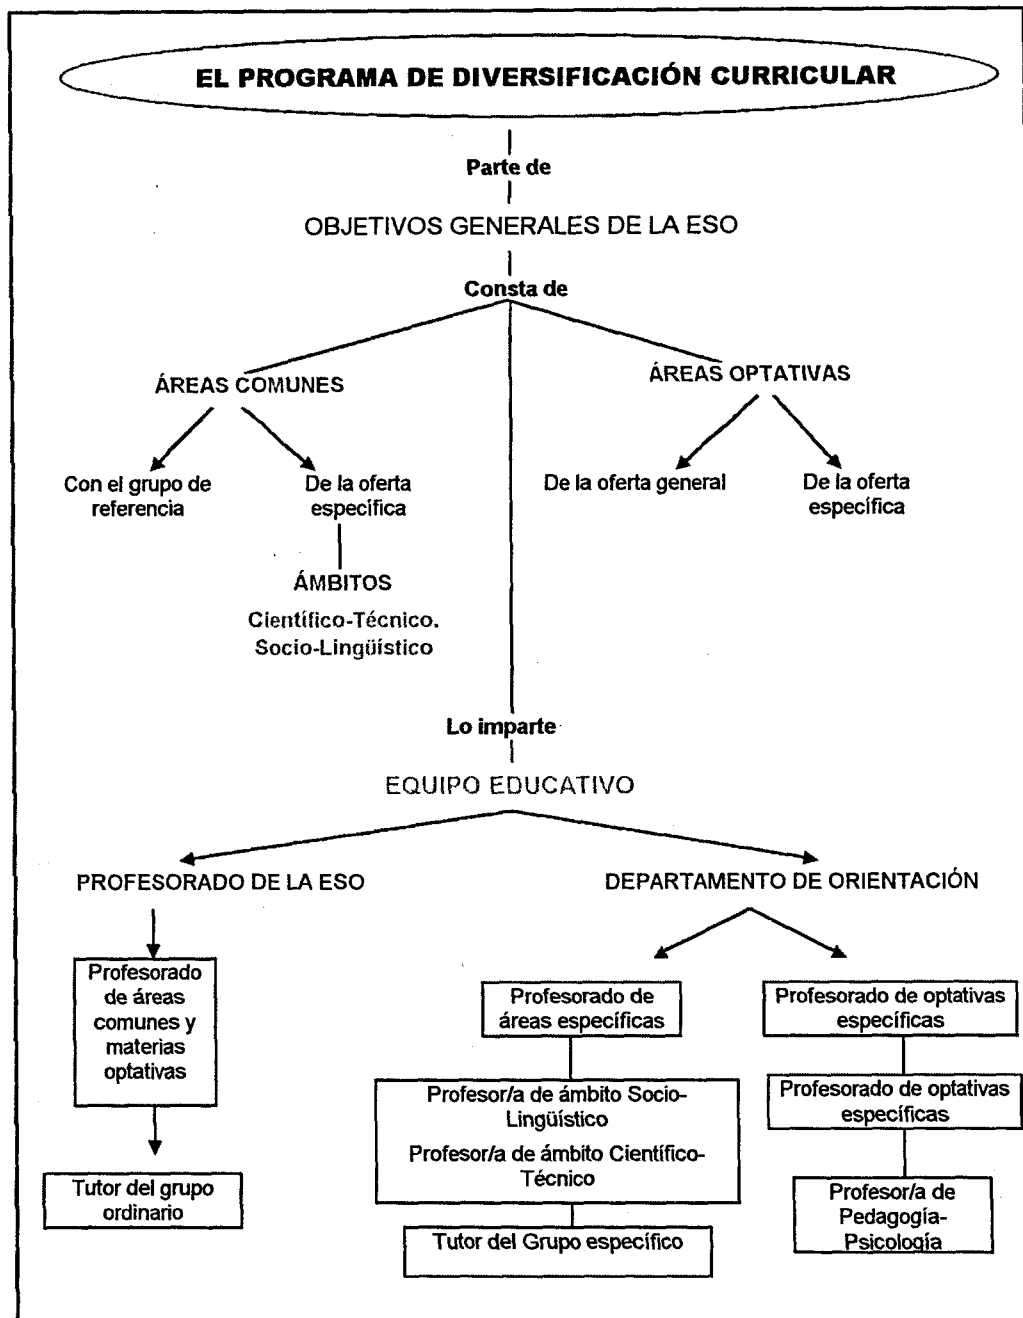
EL PROGRAMA DE DIVERSIFICACIÓN CURRICULAR

Parte de

OBJETIVOS GENERALES DE LA ESO

Consta de

ÁREAS COMUNES

Con el grupo de referencia

De la oferta especifica

ÁMBITOS

Científico-Técnico. Socio-Lingüístico

ÁREAS OPTATIVAS

De la oferta general

De la oferta especifica

Lo imparte

EQUIPO EDUCATIVO

PROFESORADO DE LA ESO

Profesorado de áreas comunes y materias optativas

Tutor del grupo ordinario

DEPARTAMENTO DE ORIENTACIÓN

Profesorado de áreas específicas

Profesor/a de ámbito Socio-Lingüístico

Profesor/a de ámbito Científico-Técnico

Tutor del Grupo específico

Profesorado de optativas específicas

Profesorado de optativas específicas

Profesor/a de Pedagogía-Psicología